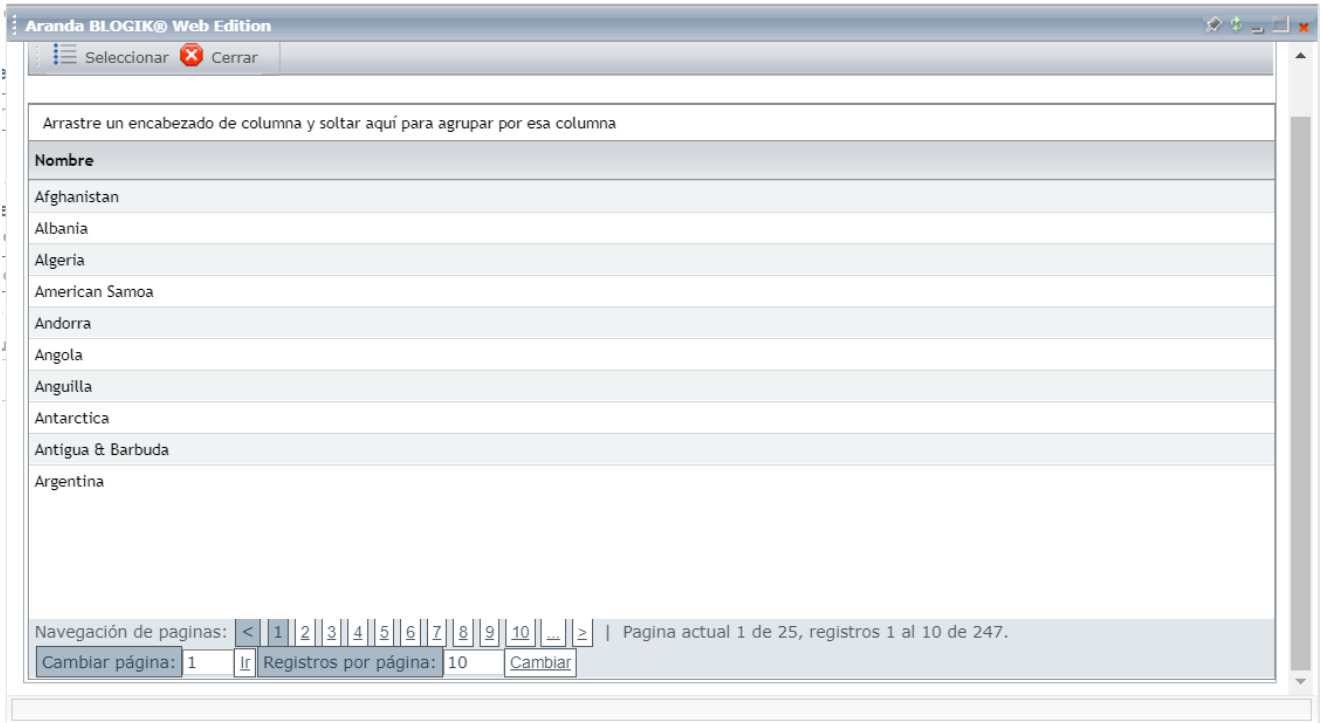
Aranda BLOGIK® Web Edition

Seleccionar Cerrar

Arrastre un encabezado de columna y soltar aquí para agrupar por esa columna

| Nombre |
|---|
| Afghanistan |
| Albania |
| Algeria |
| American Samoa |
| Andorra |
| Angola |
| Anguilla |
| Antarctica |
| Antigua & Barbuda |
| Argentina |

Navegación de paginas: < 1 2 3 4 5 6 7 8 9 10 ... > | Pagina actual 1 de 25, registros 1 al 10 de 247.

Cambiar página: 1 Ir Registros por página: 10 Cambiar